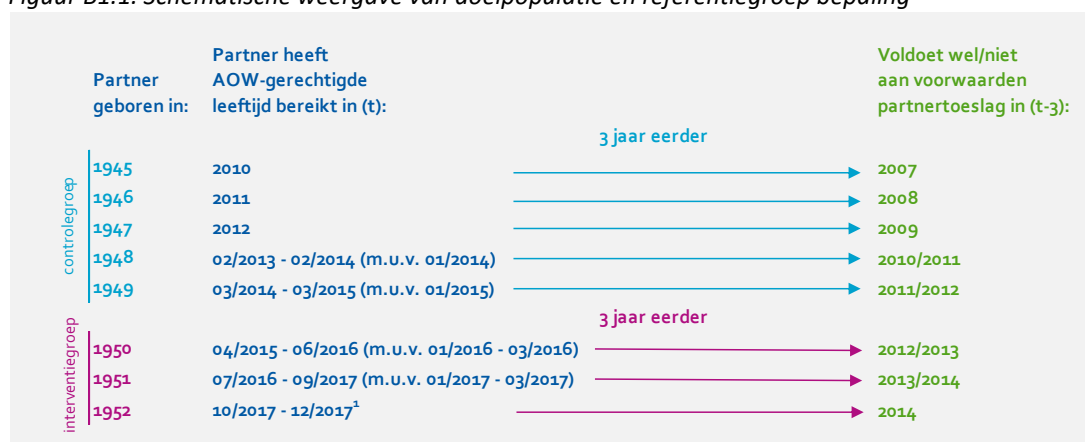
Figuur B1.1. Schematische weergave van doelpopulatie en referentiegroep bepaling

| Partner geboren in: | Partner heeft AOW-gerechtigde leeftijd bereikt in (t): | Voldoet wel/niet aan voorwaarden partnertoeslag in (t-3): |
|---|---|---|
| | 3 jaar eerder | |
| controlegroep | | |
| 1945 | 2010 | 2007 |
| 1946 | 2011 | 2008 |
| 1947 | 2012 | 2009 |
| 1948 | 02/2013 - 02/2014 (m.u.v. 01/2014) | 2010/2011 |
| 1949 | 03/2014 - 03/2015 (m.u.v. 01/2015) | 2011/2012 |
| | 3 jaar eerder | |
| interventiegroep | | |
| 1950 | 04/2015 - 06/2016 (m.u.v. 01/2016 - 03/2016) | 2012/2013 |
| 1951 | 07/2016 - 09/2017 (m.u.v. 01/2017 - 03/2017) | 2013/2014 |
| 1952 | 10/2017 - 12/2017$^1$ | 2014 |